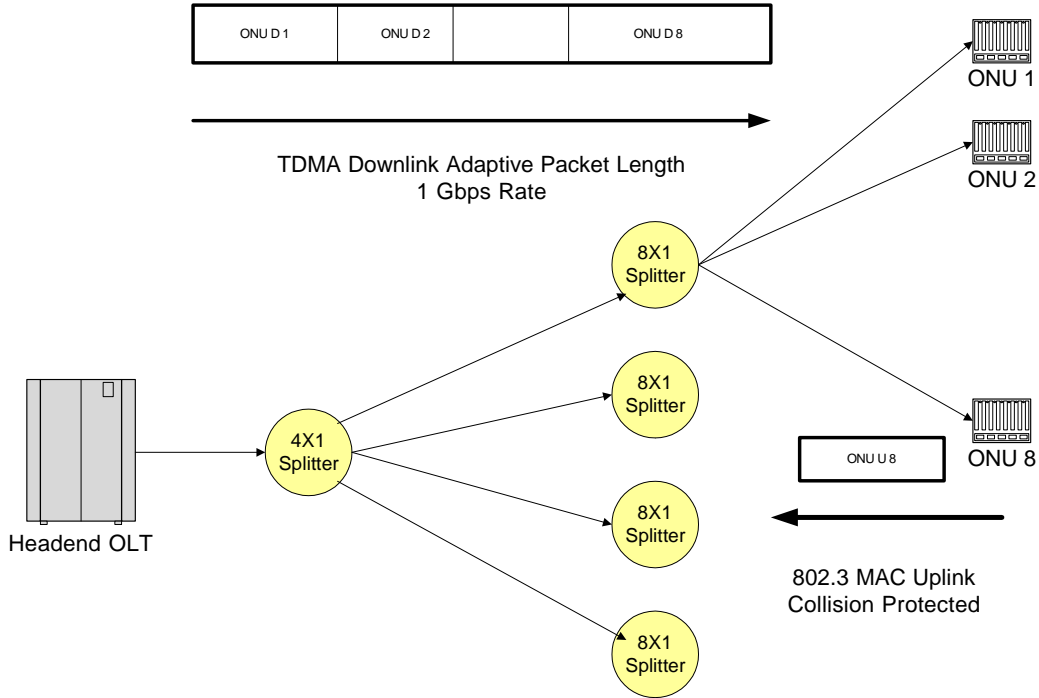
| ONU D 1 | ONU D 2 | | ONU D 8 |
|---|---|---|---|

TDMA Downlink Adaptive Packet Length
1 Gbps Rate

ONU 1

ONU 2

8X1 Splitter

8X1 Splitter

4X1 Splitter

8X1 Splitter

8X1 Splitter

Headend OLT

ONU U 8

ONU 8

802.3 MAC Uplink
Collision Protected